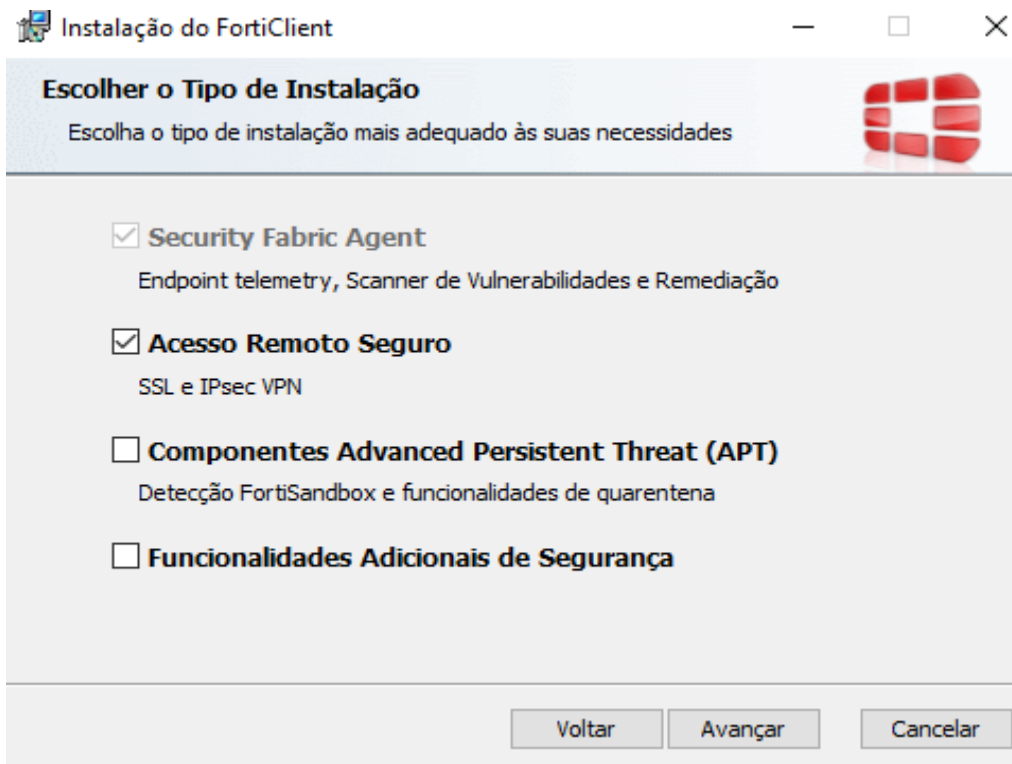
Instalação do FortiClient

Escolher o Tipo de Instalação

Escolha o tipo de instalação mais adequado às suas necessidades

Security Fabric Agent

Endpoint telemetry, Scanner de Vulnerabilidades e Remediação

Acesso Remoto Seguro

SSL e IPsec VPN

Componentes Advanced Persistent Threat (APT)

Detecção FortiSandbox e funcionalidades de quarentena

Funcionalidades Adicionais de Segurança

Voltar Avançar Cancelar